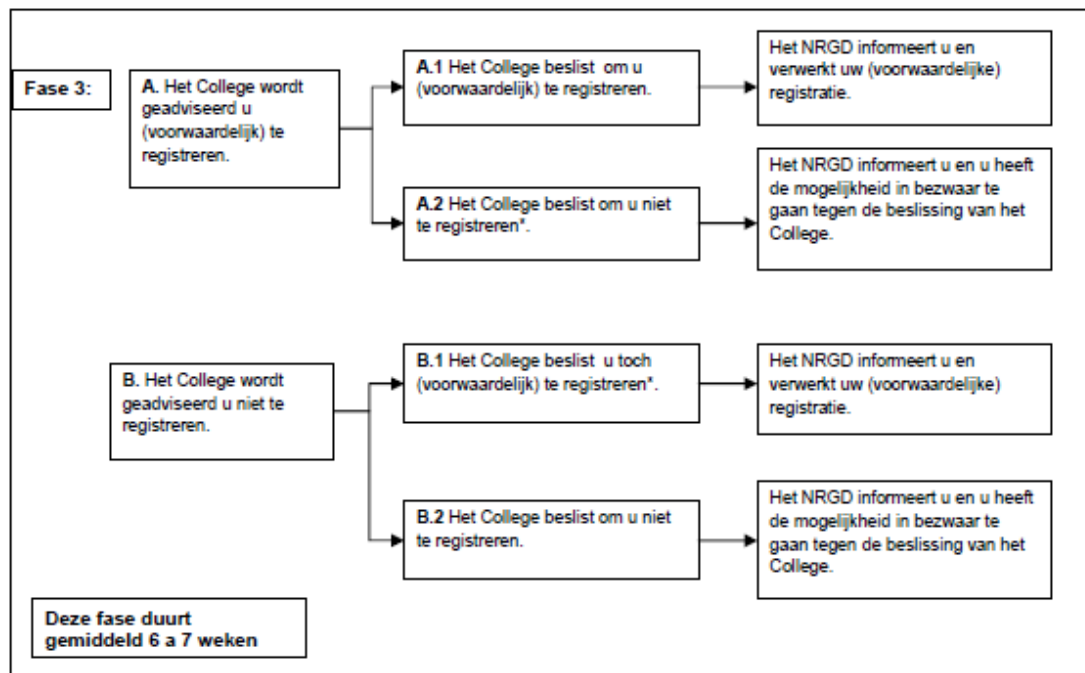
Fase 3:

A. Het College wordt geadviseerd u (voorwaardelijk) te registreren.

A.1 Het College beslist om u (voorwaardelijk) te registreren.

Het NRGD informeert u en verwerkt uw (voorwaardelijke) registratie.

A.2 Het College beslist om u niet te registreren*.

Het NRGD informeert u en u heeft de mogelijkheid in bezwaar te gaan tegen de beslissing van het College.

B. Het College wordt geadviseerd u niet te registreren.

B.1 Het College beslist u toch (voorwaardelijk) te registreren*.

Het NRGD informeert u en verwerkt uw (voorwaardelijke) registratie.

B.2 Het College beslist om u niet te registreren.

Het NRGD informeert u en u heeft de mogelijkheid in bezwaar te gaan tegen de beslissing van het College.

Deze fase duurt gemiddeld 6 a 7 weken